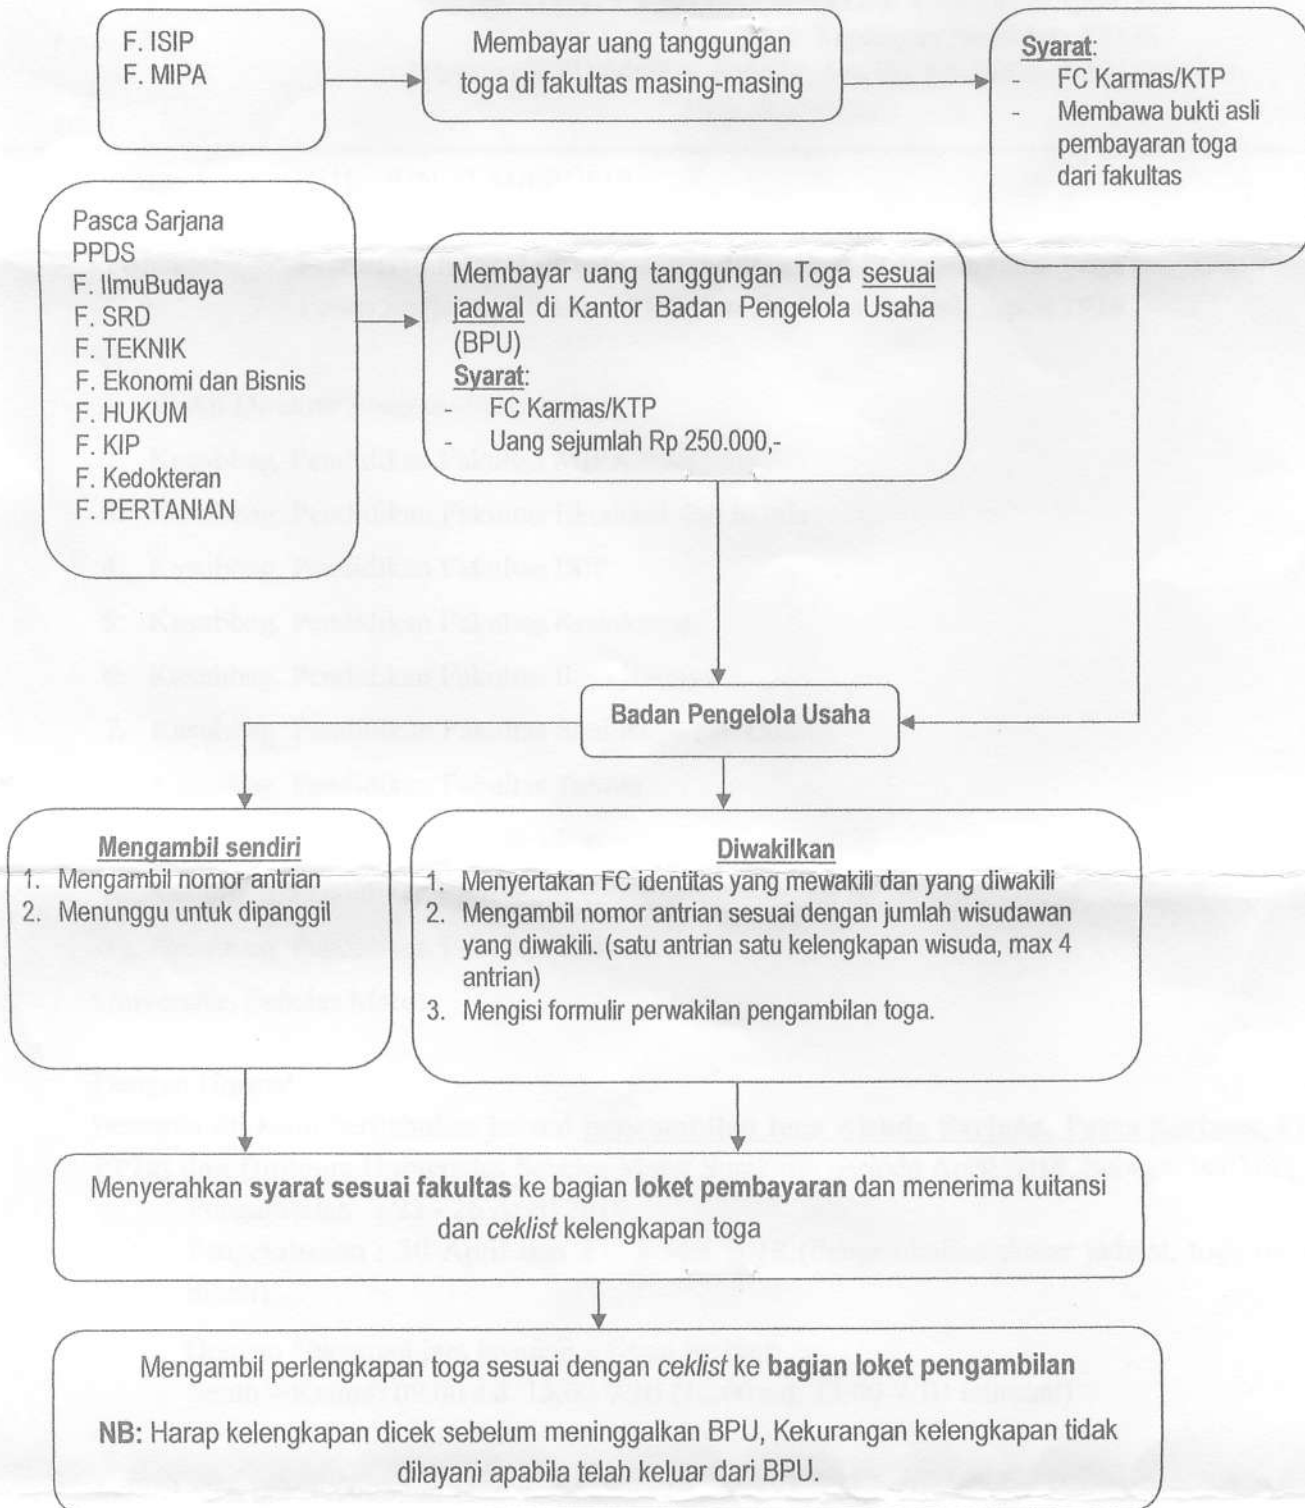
F. ISIP
F. MIPA

Membayar uang tanggungan toga di fakultas masing-masing

Syarat:
- FC Karmas/KTP
- Membawa bukti asli pembayaran toga dari fakultas

Pasca Sarjana
PPDS
F. IlmuBudaya
F. SRD
F. TEKNIK
F. Ekonomi dan Bisnis
F. HUKUM
F. KIP
F. Kedokteran
F. PERTANIAN

Membayar uang tanggungan Toga sesuai jadwal di Kantor Badan Pengelola Usaha (BPU)
Syarat:
- FC Karmas/KTP
- Uang sejumlah Rp 250.000,-

Badan Pengelola Usaha

Mengambil sendiri
1. Mengambil nomor antrian
2. Menunggu untuk dipanggil

Diwakilkan
1. Menyertakan FC identitas yang mewakili dan yang diwakili
2. Mengambil nomor antrian sesuai dengan jumlah wisudawan yang diwakili. (satu antrian satu kelengkapan wisuda, max 4 antrian)
3. Mengisi formulir perwakilan pengambilan toga.

Menyerahkan syarat sesuai fakultas ke bagian loket pembayaran dan menerima kuitansi dan ceklist kelengkapan toga

Mengambil perlengkapan toga sesuai dengan ceklist ke bagian loket pengambilan

NB: Harap kelengkapan dicek sebelum meninggalkan BPU, Kekurangan kelengkapan tidak dilayani apabila telah keluar dari BPU.